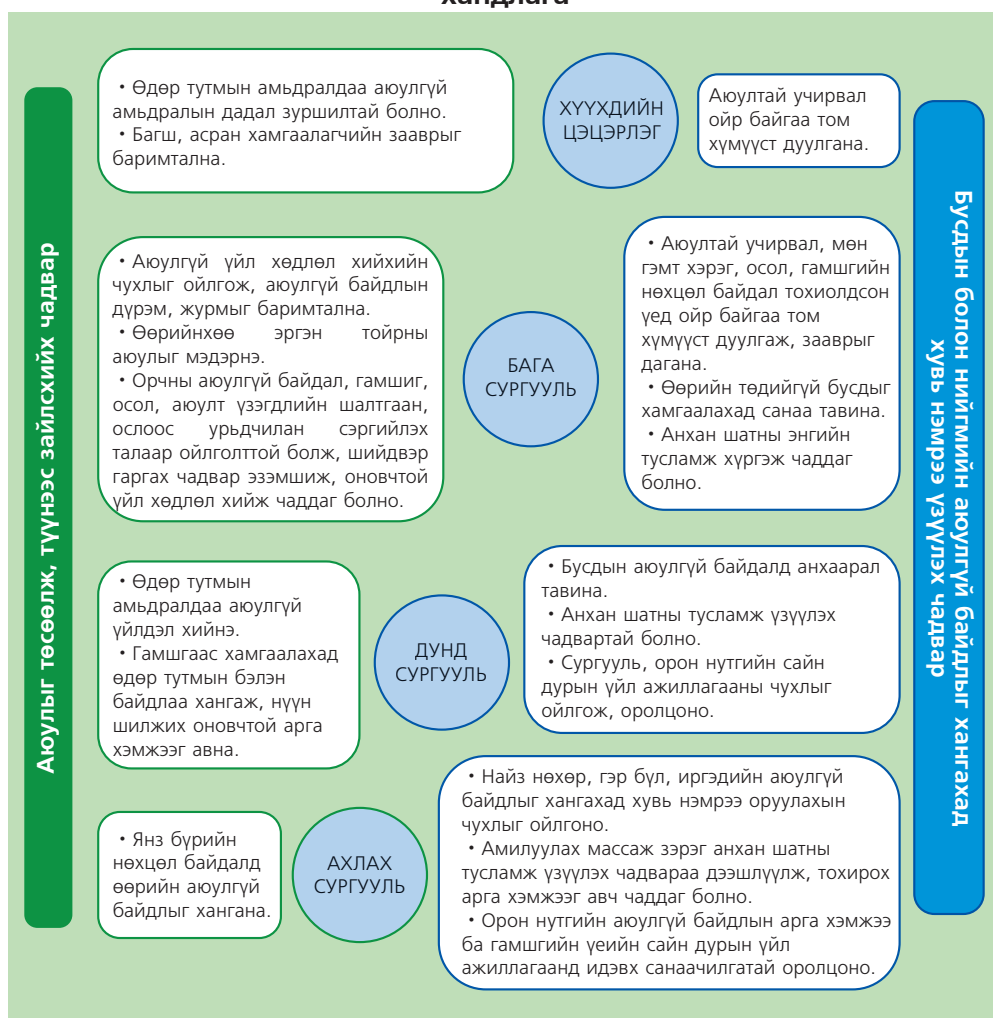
Аюулыг төсөөлж, түүнээс зайлсхийх чадвар

• Өдөр тутмын амьдралдаа аюулгүй амьдралын дадал зуршилтай болно.
• Багш, асран хамгаалагчийн зааврыг баримтална.

ХҮҮХДИЙН ЦЭЦЭРЛЭГ

Аюултай учирвал ойр байгаа том хүмүүст дуулгана.

• Аюулгүй үйл хөдлөл хийхийн чухлыг ойлгож, аюулгүй байдлын дүрэм, журмыг баримтална.
• Өөрийнхөө эргэн тойрны аюулыг мэдэрнэ.
• Орчны аюулгүй байдал, гамшиг, осол, аюулт үзэгдлийн шалтгаан, ослоос урьдчилан сэргийлэх талаар ойлголттой болж, шийдвэр гаргах чадвар эзэмшиж, оновчтой үйл хөдлөл хийж чаддаг болно.

БАГА СУРГУУЛЬ

• Аюултай учирвал, мөн гэмт хэрэг, осол, гамшгийн нөхцөл байдал тохиолдсон үед ойр байгаа том хүмүүст дуулгаж, заавраг дагана.
• Өөрийн төдийгүй бусдыг хамгаалахад санаа тавина.
• Анхан шатны энгийн тусламж хүргэж чаддаг болно.

• Өдөр тутмын амьдралдаа аюулгүй үйлдэл хийнэ.
• Гамшгаас хамгаалахад өдөр тутмын бэлэн байдлаа хангаж, нүүн шилжих оновчтой арга хэмжээг авна.

ДУНД СУРГУУЛЬ

• Бусдын аюулгүй байдалд анхаарал тавина.
• Анхан шатны тусламж үзүүлэх чадвартай болно.
• Сургууль, орон нутгийн сайн дурын үйл ажиллагааны чухлыг ойлгож, оролцоно.

• Янз бүрийн нөхцөл байдалд өөрийн аюулгүй байдлыг хангана.

АХЛАХ СУРГУУЛЬ

• Найз нөхөр, гэр бүл, иргэдийн аюулгүй байдлыг хангахад хувь нэмрээ оруулахын чухлыг ойлгоно.
• Амилуулах массаж зэрэг анхан шатны тусламж үзүүлэх чадвараа дээшлүүлж, тохирох арга хэмжээг авч чаддаг болно.
• Орон нутгийн аюулгүй байдлын арга хэмжээ ба гамшгийн үеийн сайн дурын үйл ажиллагаанд идэвх санаачилгатай оролцоно.

Бусдын болон нийгмийн аюулгүй байдлыг хангахад хувь нэмрээ үзүүлэх чадвар